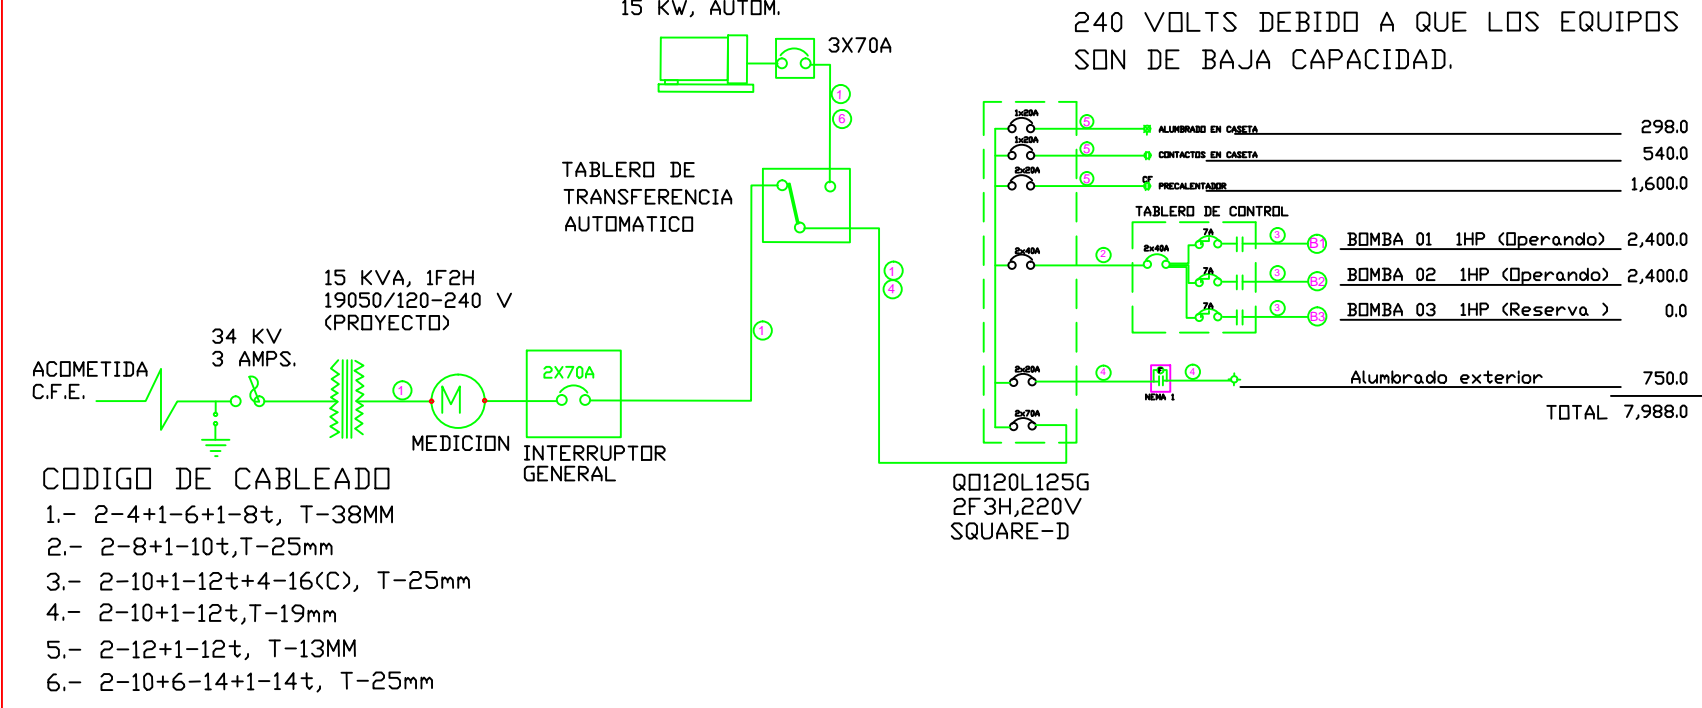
15 KW, AUTOM.

3X70A

240 VOLTS DEBIDO A QUE LOS EQUIPOS SON DE BAJA CAPACIDAD.

1
6

TABLERO DE TRANSFERENCIA AUTOMATICO

1x20A
5
ALUMBRADO EN CASETA
298.0
1x20A
5
CONTACTOS EN CASETA
540.0
2x20A
5
CF
PRECALENTADOR
1,600.0

TABLERO DE CONTROL

2x40A
2
2x40A
7A
3
B1
BOMBA 01 1HP (Operando) 2,400.0
7A
3
B2
BOMBA 02 1HP (Operando) 2,400.0
7A
3
B3
BOMBA 03 1HP (Reserva ) 0.0

1
4

15 KVA, 1F2H
19050/120-240 V
(PROYECTO)

34 KV
3 AMPS.

ACOMETIDA
C.F.E.

1

1

2X70A

2x20A
4
NEMA 1
4
Alumbrado exterior
750.0
TOTAL 7,988.0

2x70A

MEDICION

INTERRUPTOR GENERAL

QO120L125G
2F3H,220V
SQUARE-D

CODIGO DE CABLEADO
1.- 2-4+1-6+1-8t, T-38MM
2.- 2-8+1-10t,T-25mm
3.- 2-10+1-12t+4-16(C), T-25mm
4.- 2-10+1-12t,T-19mm
5.- 2-12+1-12t, T-13MM
6.- 2-10+6-14+1-14t, T-25mm